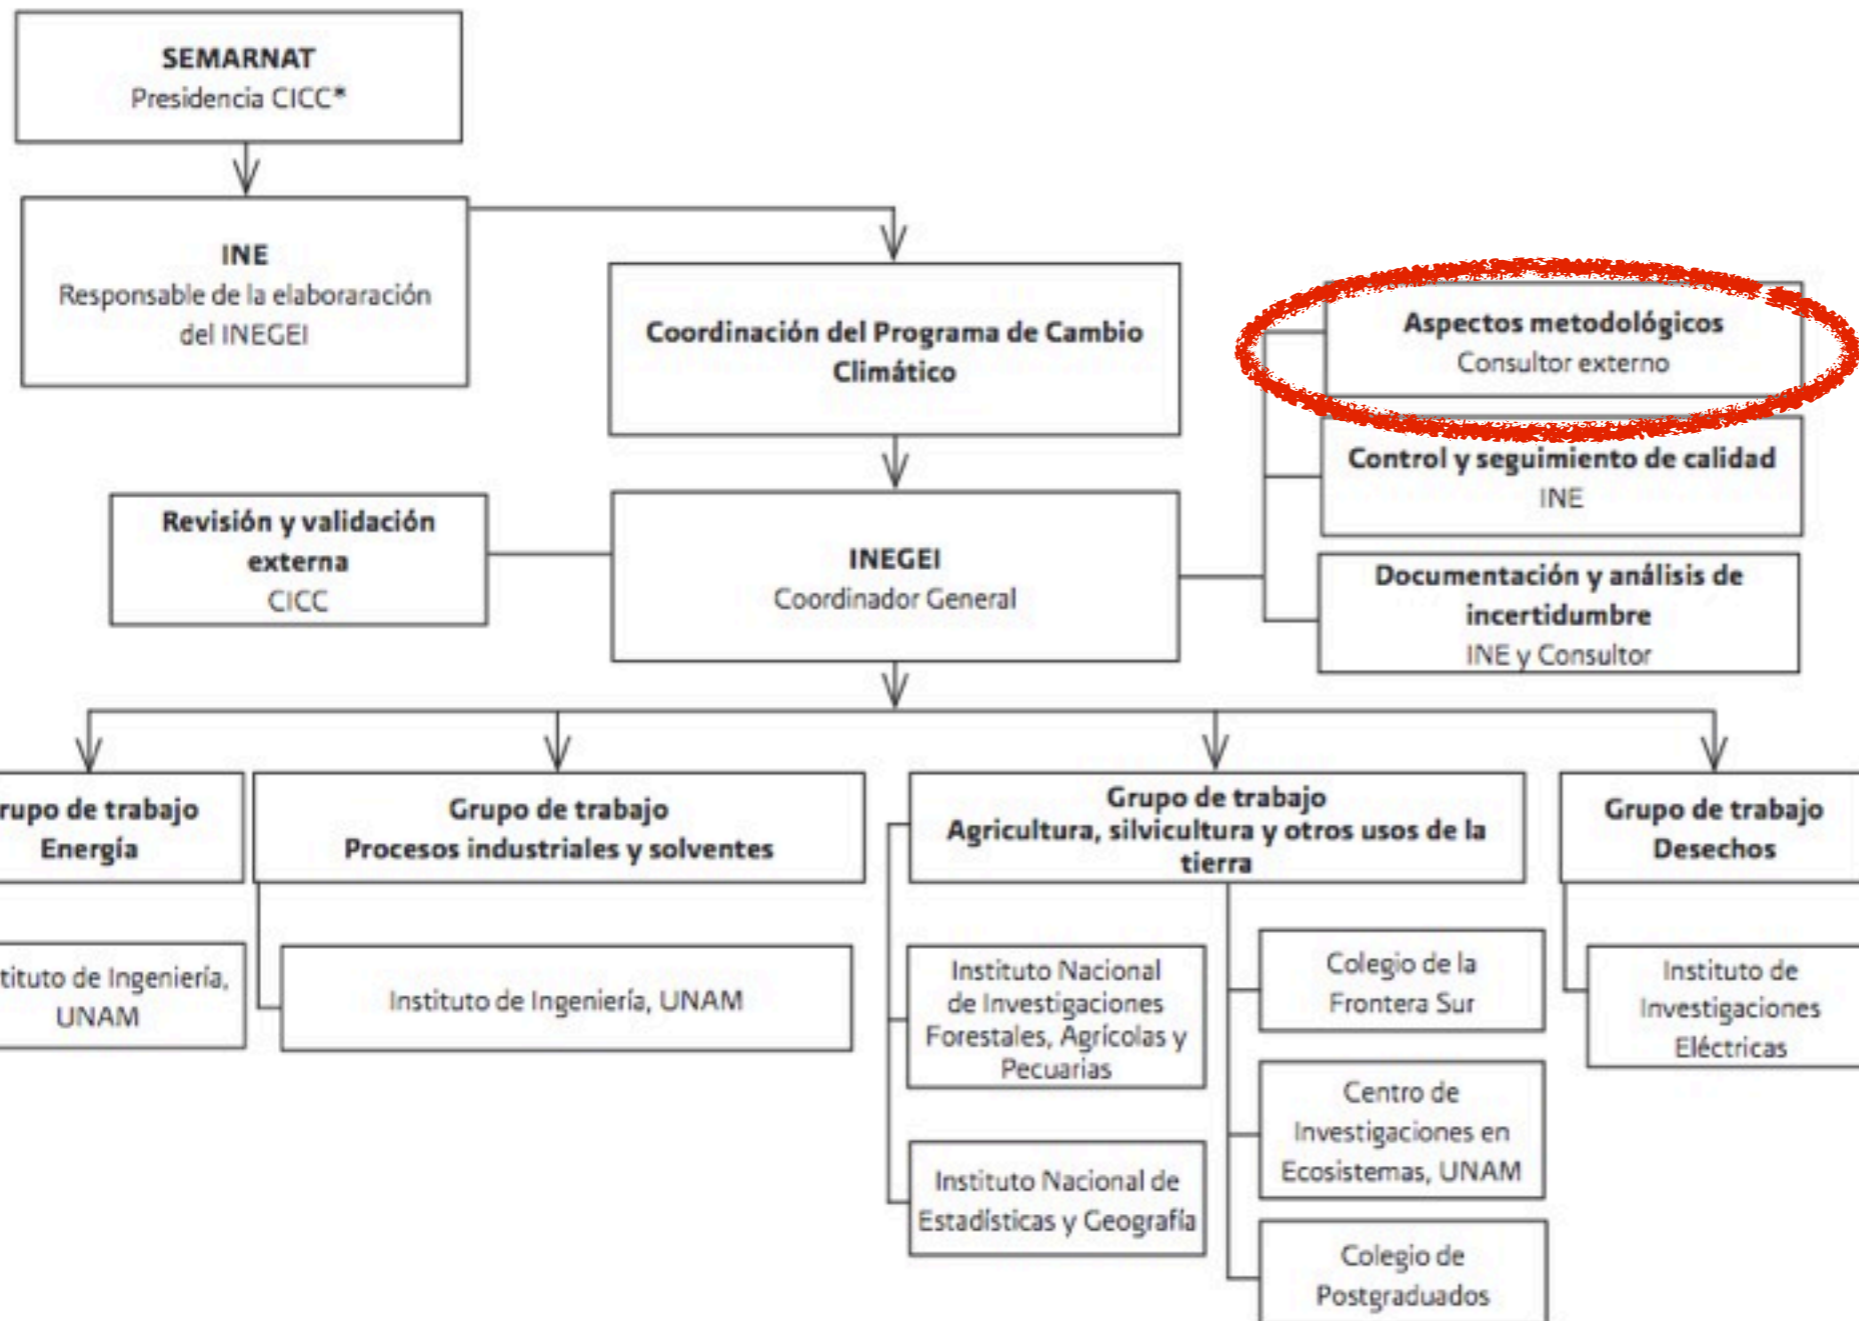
SEMARNAT
Presidencia CICC*

INE
Responsable de la elaboraración del INEGEI

Coordinación del Programa de Cambio Climático

Aspectos metodológicos
Consultor externo

Control y seguimiento de calidad
INE

Revisión y validación externa
CICC

INEGEI
Coordinador General

Documentación y análisis de incertidumbre
INE y Consultor

rupo de trabajo
Energía

Grupo de trabajo
Procesos industriales y solventes

Grupo de trabajo
Agricultura, silvicultura y otros usos de la tierra

Grupo de trabajo
Desechos

tituto de Ingeniería, UNAM

Instituto de Ingeniería, UNAM

Instituto Nacional de Investigaciones Forestales, Agrícolas y Pecuarias

Colegio de la Frontera Sur

Instituto de Investigaciones Eléctricas

Centro de Investigaciones en Ecosistemas, UNAM

Instituto Nacional de Estadísticas y Geografía

Colegio de Postgraduados